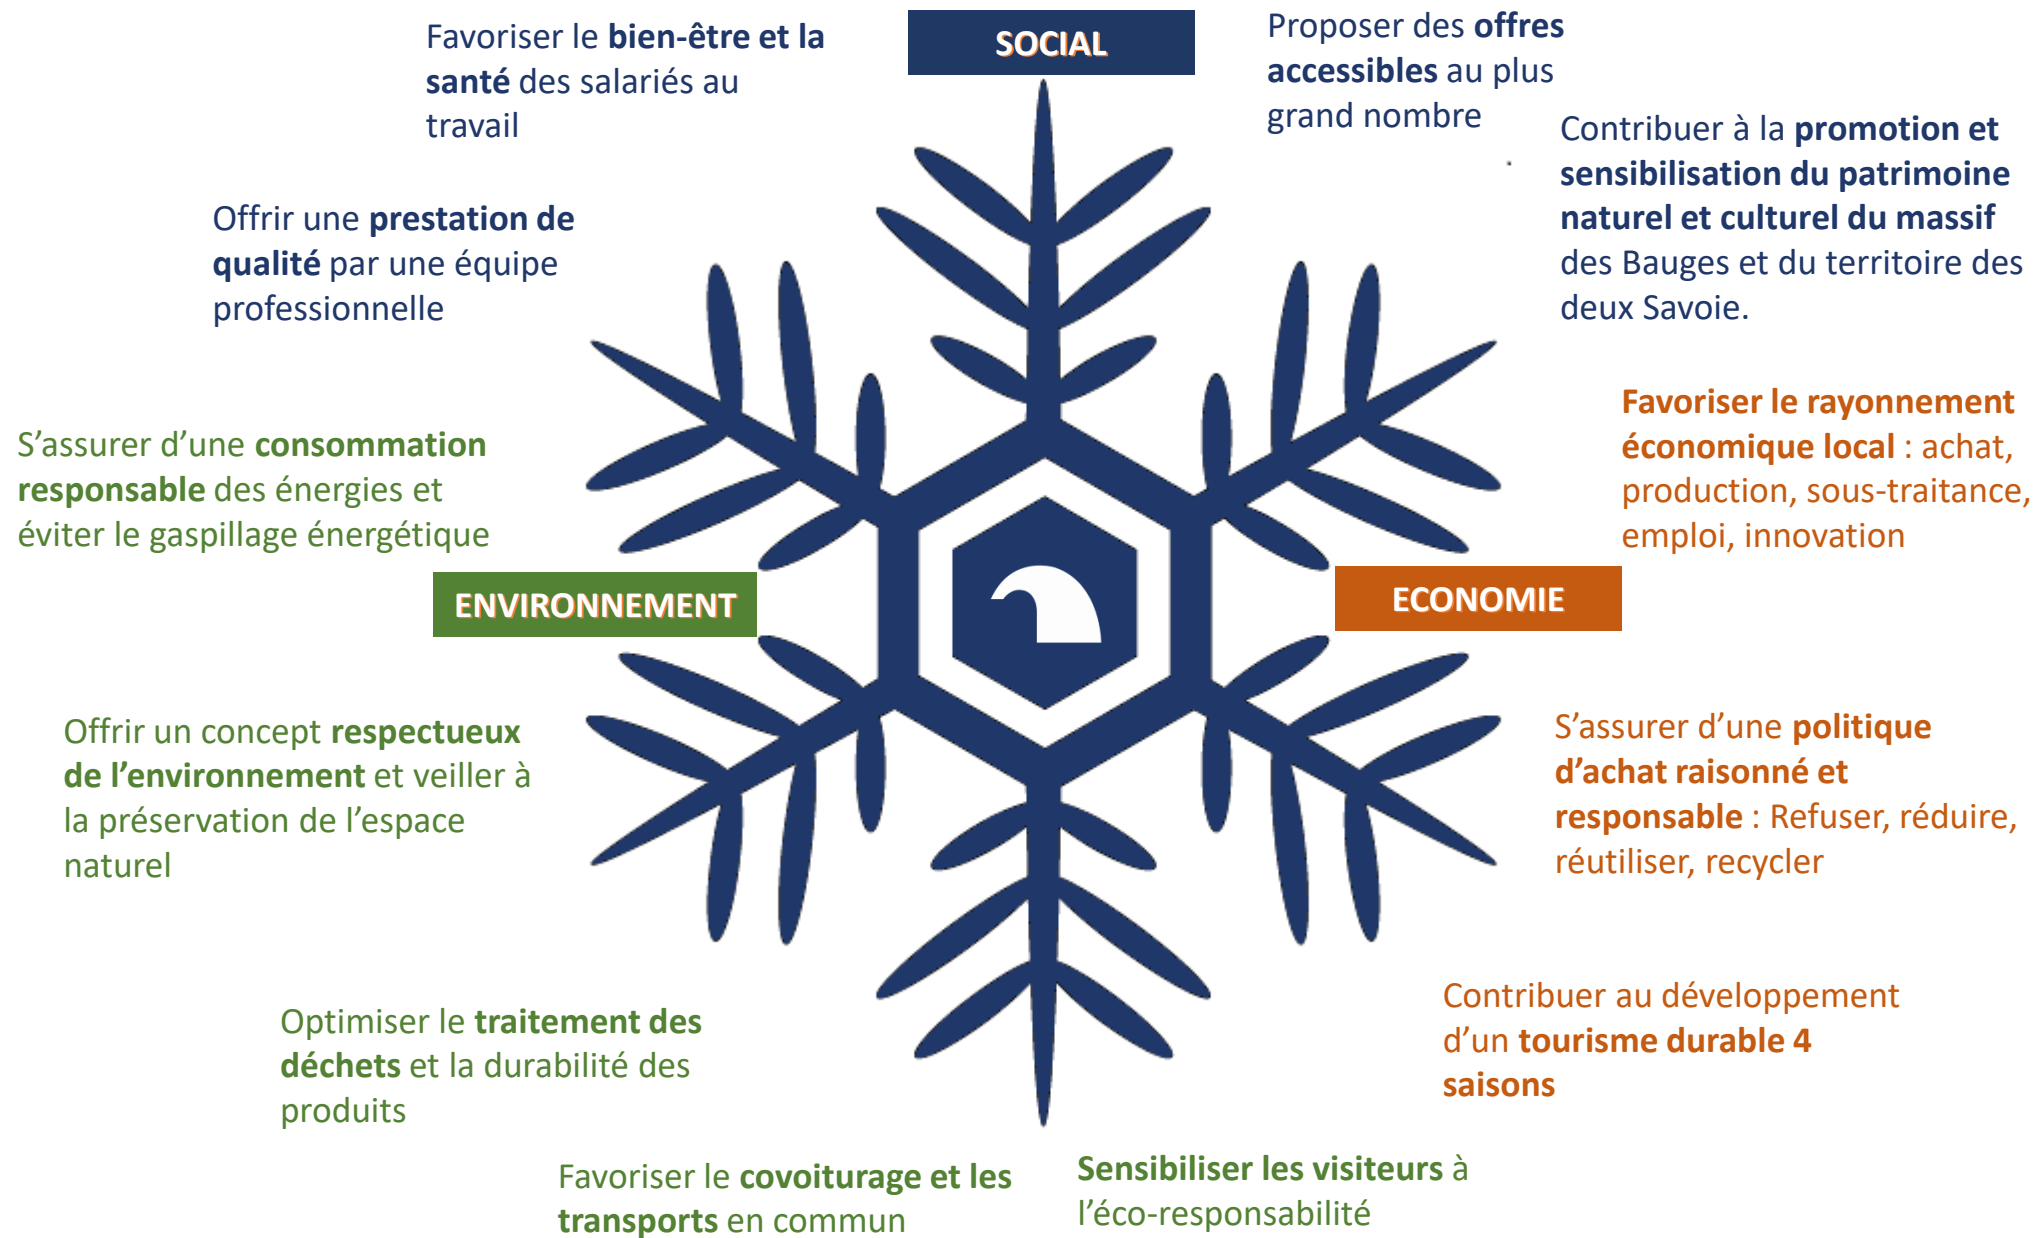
Favoriser le bien-être et la santé des salariés au travail

SOCIAL

Proposer des offres accessibles au plus grand nombre

Contribuer à la promotion et sensibilisation du patrimoine naturel et culturel du massif des Bauges et du territoire des deux Savoie.

Offrir une prestation de qualité par une équipe professionnelle

S'assurer d'une consommation responsable des énergies et éviter le gaspillage énergétique

Favoriser le rayonnement économique local : achat, production, sous-traitance, emploi, innovation

ENVIRONNEMENT

ECONOMIE

Offrir un concept respectueux de l'environnement et veiller à la préservation de l'espace naturel

S'assurer d'une politique d'achat raisonné et responsable : Refuser, réduire, réutiliser, recycler

Contribuer au développement d'un tourisme durable 4 saisons

Optimiser le traitement des déchets et la durabilité des produits

Favoriser le covoiturage et les transports en commun

Sensibiliser les visiteurs à l'éco-responsabilité